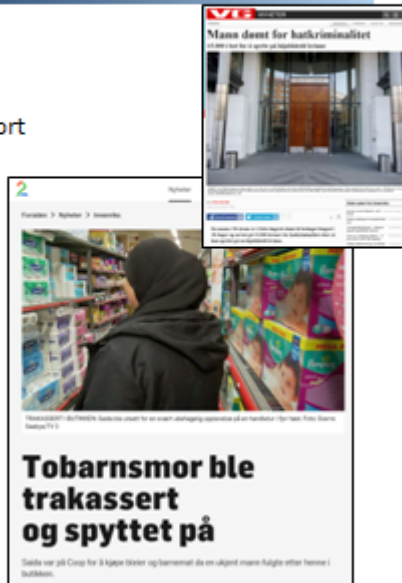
ort

VG NYHETER

Mann dømt for hatkriminalitet

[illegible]

2

Nyheter

Forsiden > Nyheter > Innenriks

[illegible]

Tobarnsmor ble trakassert og spyttet på

Saida var på Coop for å kjøpe bleier og barnemat da en ukjent mann fulgte etter henne i butikken.